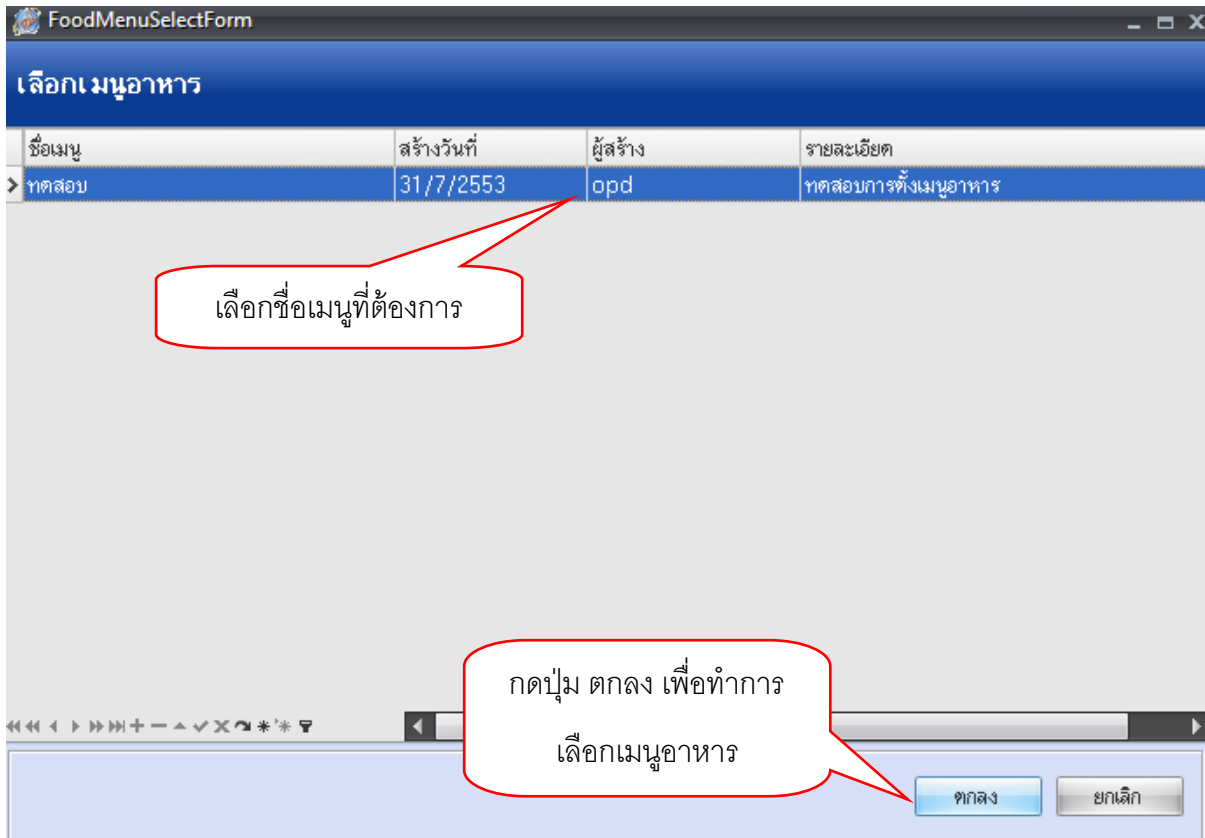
FoodMenuSelectForm

เลือกเมนูอาหาร

| ชื่อเมนู | สร้างวันที่ | ผู้สร้าง | รายละเอียด |
|---|---|---|---|
| ทดสอบ | 31/7/2553 | opd | ทดสอบการตั้งเมนูอาหาร |

เลือกชื่อเมนูที่ต้องการ

กดปุ่ม ตกลง เพื่อทำการ

เลือกเมนูอาหาร

ตกลง

ยกเลิก